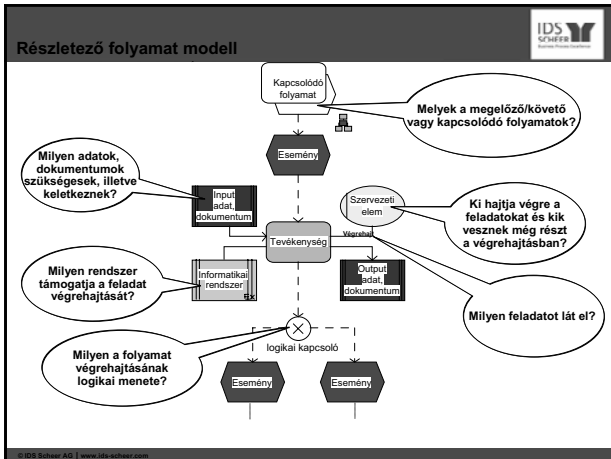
Részletező folyamat modell

IDS SCHEER
Business Process Excellence

Kapcsolódó folyamat

Melyek a megelőző/követő vagy kapcsolódó folyamatok?

Esemény

Milyen adatok, dokumentumok szükségesek, illetve keletkeznek?

Input adat, dokumentum

Szervezeti elem

Ki hajtja végre a feladatokat és kik vesznek még részt a végrehajtásban?

Tevékenység

Végrehajt

Milyen rendszer támogatja a feladat végrehajtását?

Informatikai rendszer

Output adat, dokumentum

Milyen feladatot lát el?

Milyen a folyamat végrehajtásának logikai menete?

logikai kapcsoló

Esemény

Esemény

© IDS Scheer AG | www.ids-scheer.com